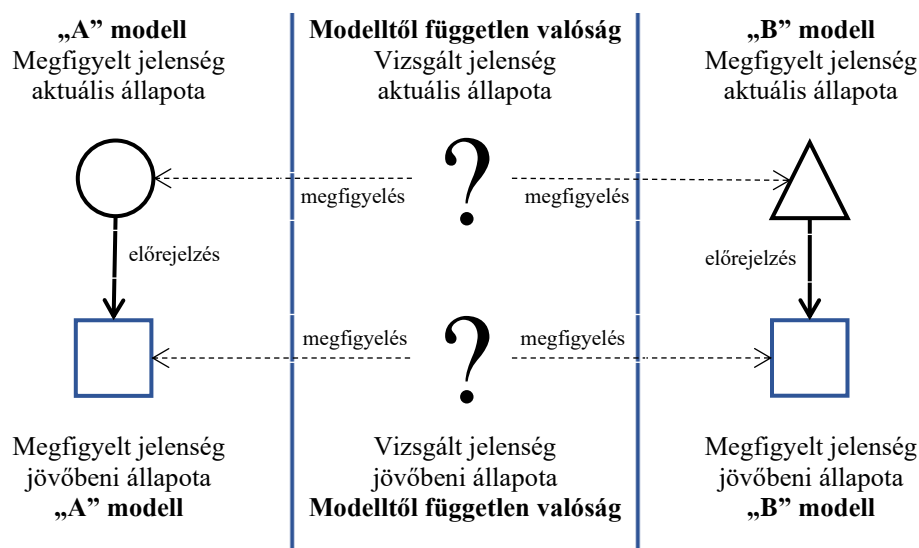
„A” modell
Megfigyelt jelenség aktuális állapota

Modelltől független valóság
Vizsgált jelenség aktuális állapota

„B” modell
Megfigyelt jelenség aktuális állapota

megfigyelés ? megfigyelés

előrejelzés

előrejelzés

megfigyelés ? megfigyelés

Megfigyelt jelenség jövőbeni állapota
„A” modell

Vizsgált jelenség jövőbeni állapota
Modelltől független valóság

Megfigyelt jelenség jövőbeni állapota
„B” modell